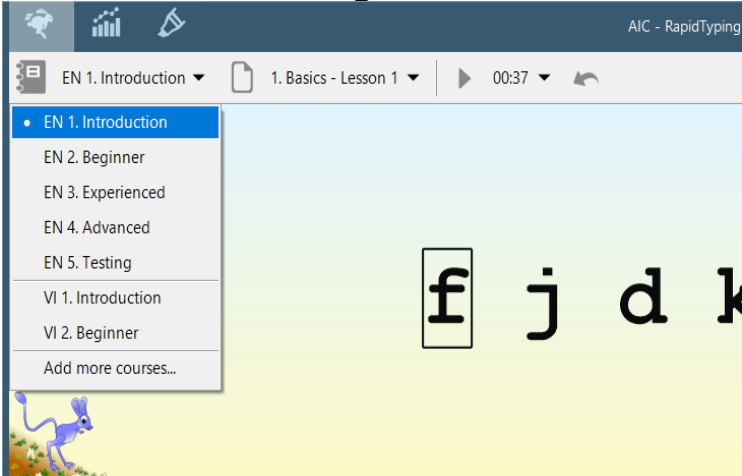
AIC - RapidTyping

EN 1. Introduction
1. Basics - Lesson 1
00:37

• EN 1. Introduction
EN 2. Beginner
EN 3. Experienced
EN 4. Advanced
EN 5. Testing
VI 1. Introduction
VI 2. Beginner
Add more courses...

f j d k